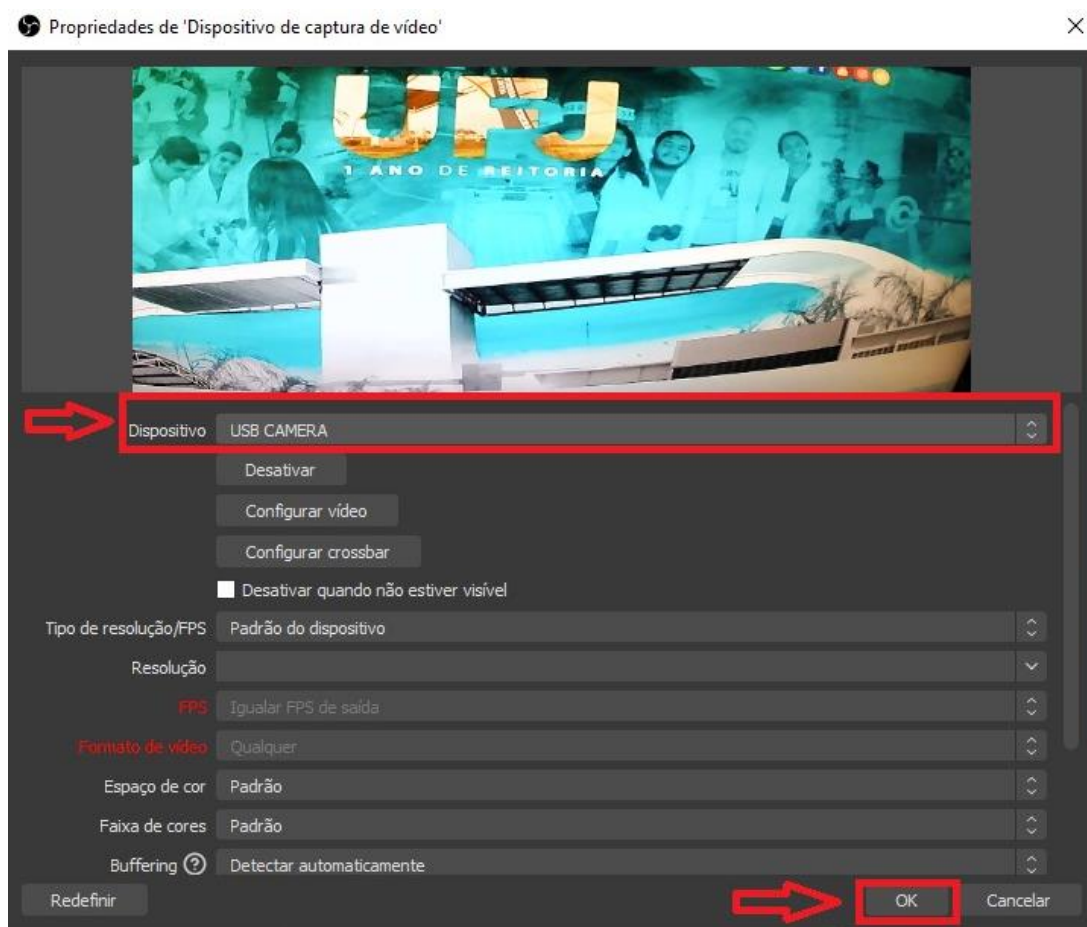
Propriedades de 'Dispositivo de captura de vídeo'

UFJ
1 ANO DE REITORIA

Dispositivo USB CAMERA

Desativar

Configurar vídeo

Configurar crossbar

Desativar quando não estiver visível

Tipo de resolução/FPS Padrão do dispositivo

Resolução

FPS Igualar FPS de saída

Formato de vídeo Qualquer

Espaço de cor Padrão

Faixa de cores Padrão

Buffering Detectar automaticamente

Redefinir

OK

Cancelar